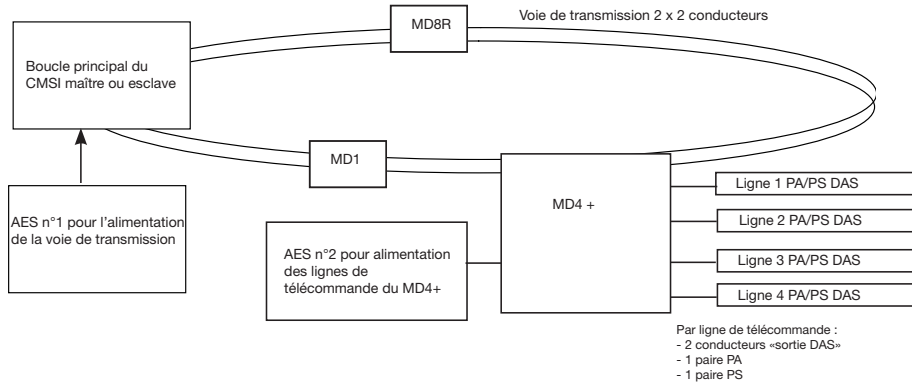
MD8R

Voie de transmission 2 x 2 conducteurs

Boucle principal du CMSI maître ou esclave

MD1

MD4 +

Ligne 1 PA/PS DAS

Ligne 2 PA/PS DAS

Ligne 3 PA/PS DAS

Ligne 4 PA/PS DAS

AES n°1 pour l'alimentation de la voie de transmission

AES n°2 pour alimentation des lignes de télécommande du MD4+

Par ligne de télécommande :
- 2 conducteurs «sortie DAS»
- 1 paire PA
- 1 paire PS